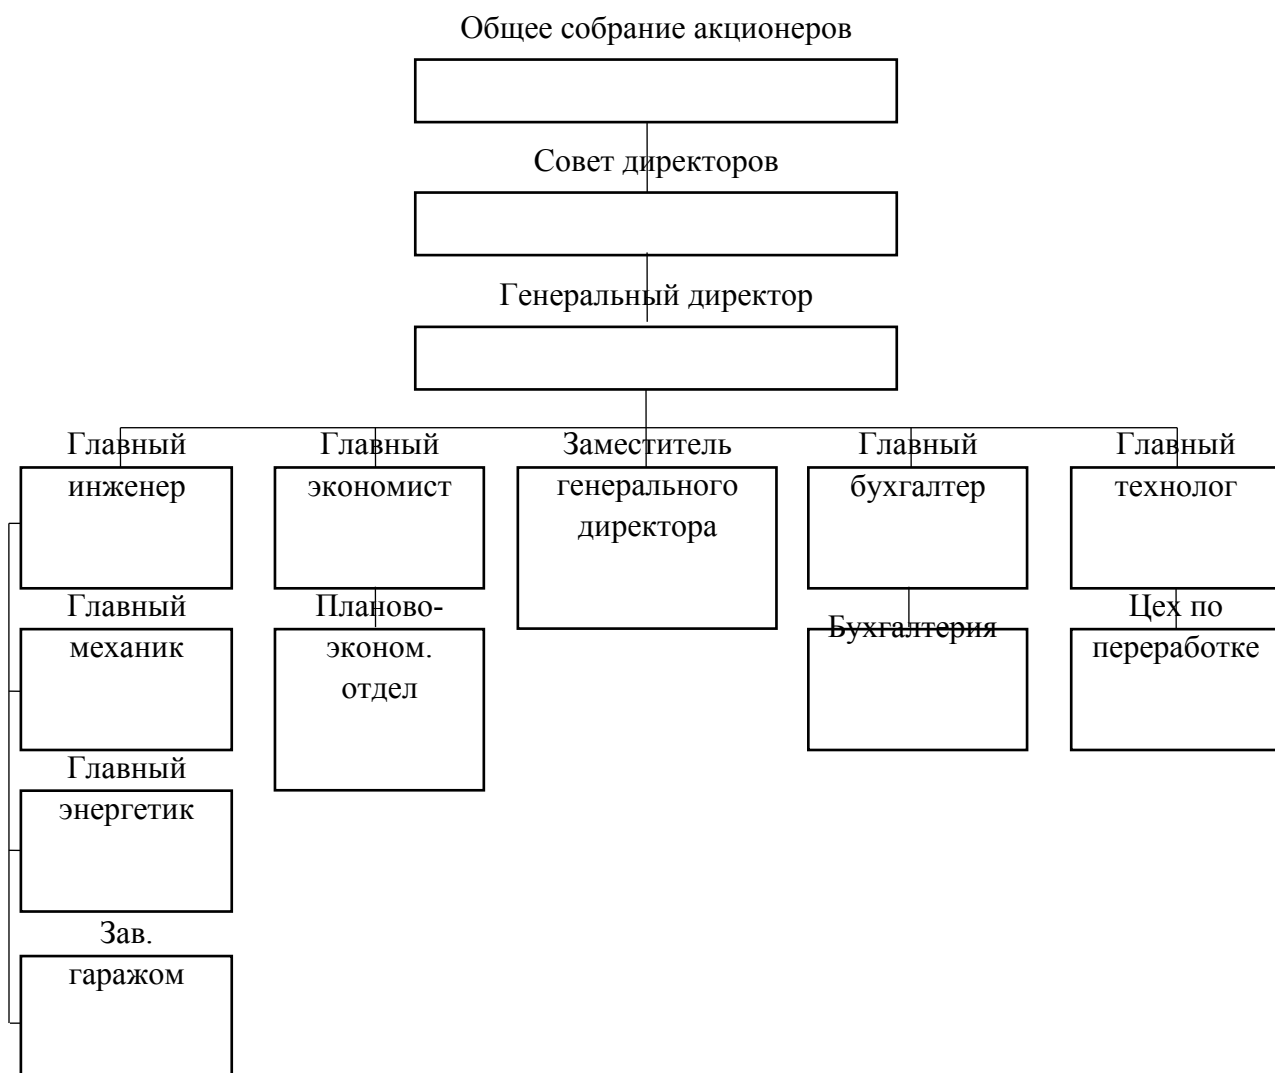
Общее собрание акционеров

Совет директоров

Генеральный директор

Главный инженер

Главный экономист

Заместитель генерального директора

Главный бухгалтер

Главный технолог

Главный механик

Планово-эконом. отдел

Бухгалтерия

Цех по переработке

Главный энергетик

Зав. гаражом